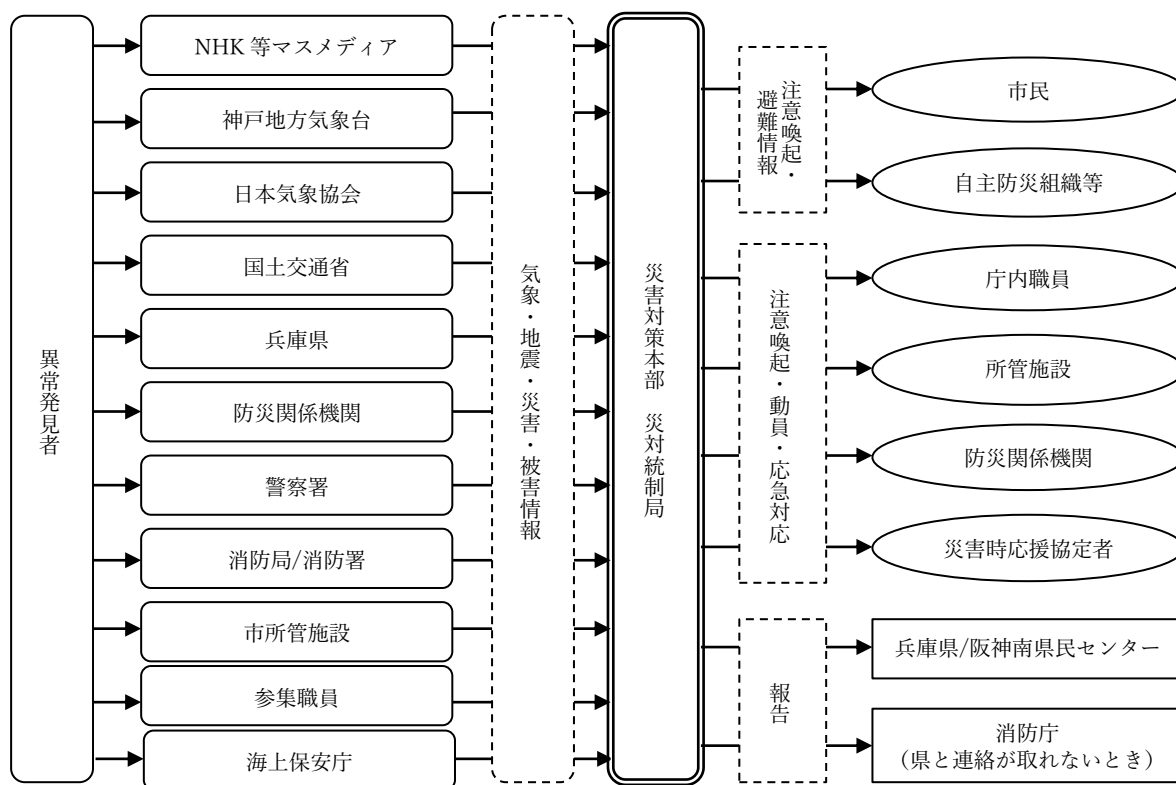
異常発見者

NHK 等マスメディア

神戸地方気象台

日本気象協会

国土交通省

兵庫県

防災関係機関

警察署

消防局/消防署

市所管施設

参集職員

海上保安庁

気象・地震・災害・被害情報

災害対策本部　災対統制局

注意喚起・避難情報

市民

自主防災組織等

注意喚起・動員・応急対応

庁内職員

所管施設

防災関係機関

災害時応援協定者

報告

兵庫県/阪神南県民センター

消防庁
（県と連絡が取れないとき）